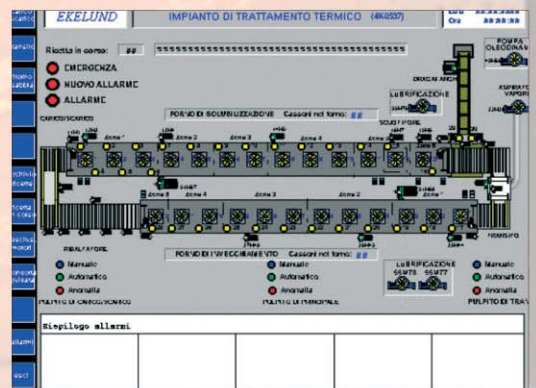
EKELUND

IMPIANTO DI TRATTAMENTO TERMICO (4K0537)

Ricetta in corso: ##

EMERGENZA

NUOVO ALLARME

ALLARME

FORNO DI SOLUBILIZZAZIONE Cassoni nel forno: ##

LUBRIFICAZIONE

POMPA OLEODINAMICA

ASPIRATORE VAPORI

CARICO/SCARICO

Zona 1

Zona 2

Zona 3

Zona 4

Zona 5

Zona 6

Zona 7

RIBALTATORE

FORNO DI INVECCHIAMENTO Cassoni nel forno: ##

TRASFERITO

Manuale

Automatico

Anomalia

PULPITO DI CARICO/SCARICO

Manuale

Automatico

Anomalia

PULPITO DI PRINCIPALE

LUBRIFICAZIONE

Manuale

Automatico

Anomalia

PULPITO DI TRA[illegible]

Riepilogo allarmi